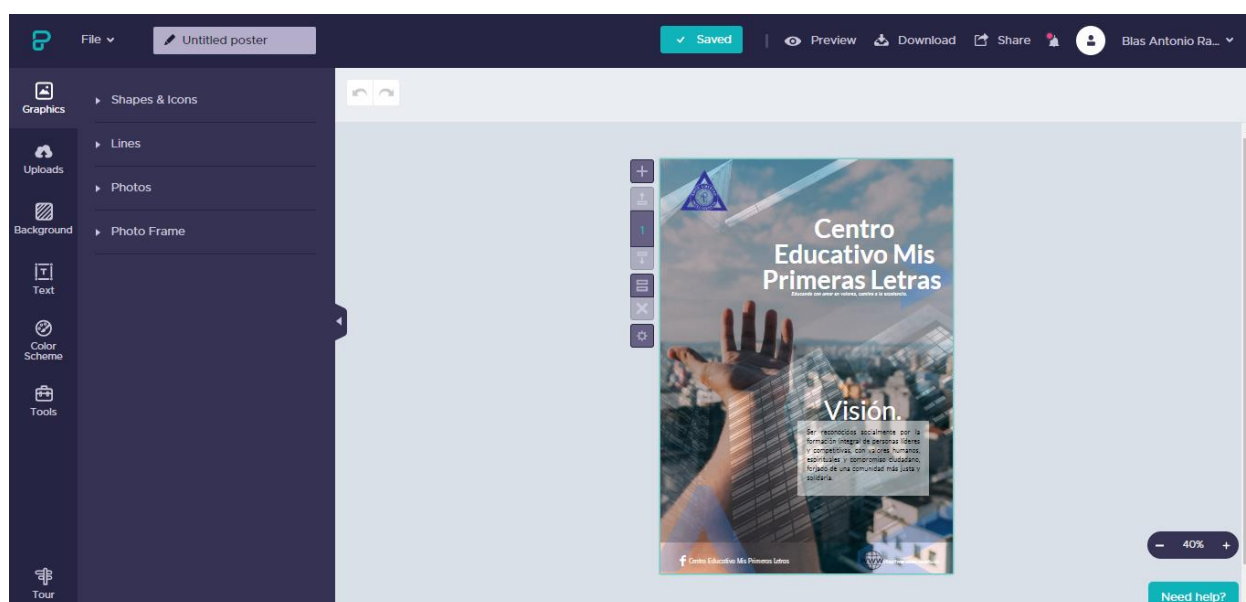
File
Untitled poster
✓ Saved
Preview
Download
Share
Blas Antonio Ra...

Graphics
Uploads
Background
Text
Color Scheme
Tools
Tour

Shapes & Icons
Lines
Photos
Photo Frame

1

Centro Educativo Mis Primeras Letras
Educando con amor en valores, camino a la excelencia.

Visión.
Ser reconocidos socialmente por la formación integral de personas líderes y competitivas, con valores humanos, espirituales y compromiso ciudadano, forjando una comunidad más justa y solidaria.

Centro Educativo Mis Primeras Letras
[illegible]

40%
Need help?